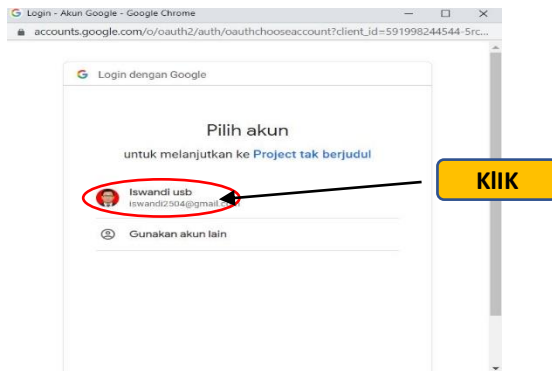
G Login - Akun Google - Google Chrome

accounts.google.com/o/oauth2/auth/oauthchooseaccount?client_id=591998244544-5rc...

G Login dengan Google

Pilih akun

untuk melanjutkan ke Project tak berjudul

Iswandi usb
iswandi2504@gmail.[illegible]

Gunakan akun lain

KlIK